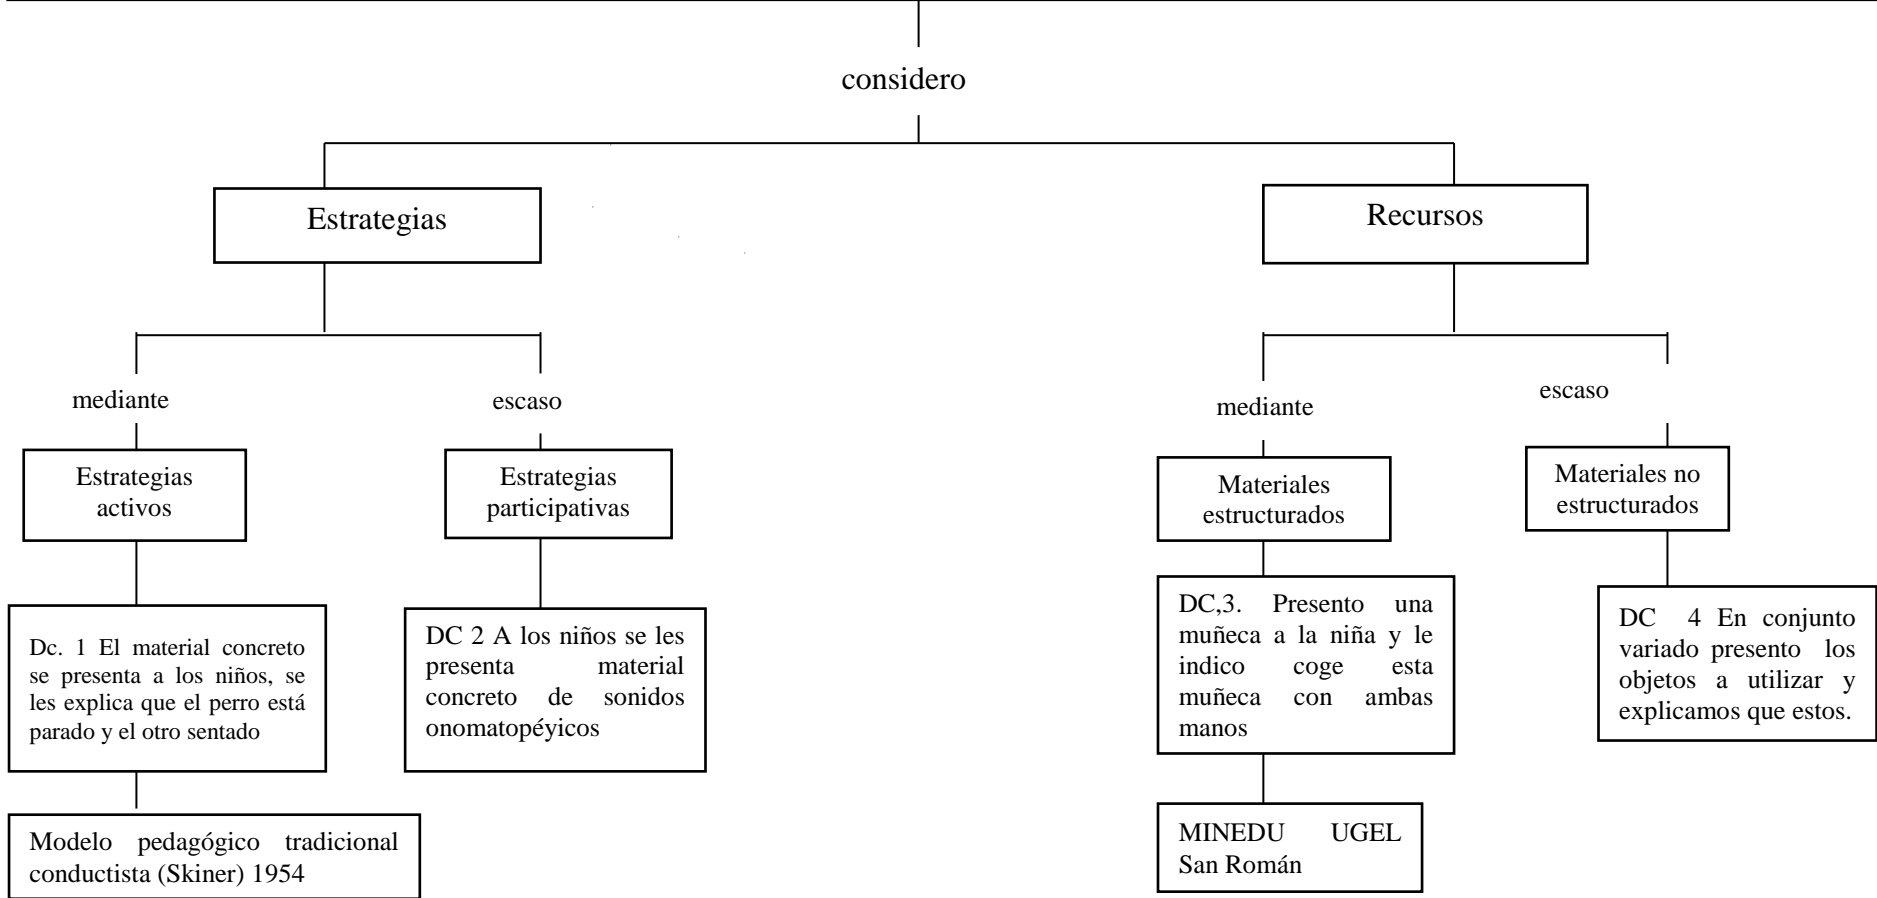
considero

Estrategias

mediante

Estrategias activos

Dc. 1 El material concreto se presenta a los niños, se les explica que el perro está parado y el otro sentado

Modelo pedagógico tradicional conductista (Skiner) 1954

escaso

Estrategias participativas

DC 2 A los niños se les presenta material concreto de sonidos onomatopéyicos

Recursos

mediante

Materiales estructurados

DC,3. Presento una muñeca a la niña y le indico coge esta muñeca con ambas manos

MINEDU UGEL San Román

escaso

Materiales no estructurados

DC 4 En conjunto variado presento los objetos a utilizar y explicamos que estos.